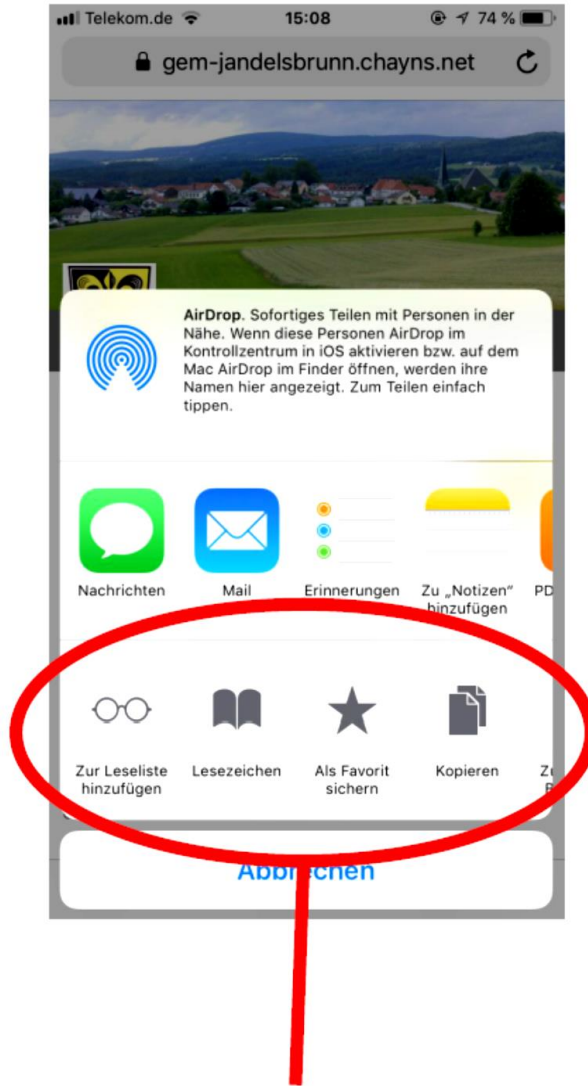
Telekom.de 15:08 74 %

gem-jandelsbrunn.chayns.net

AirDrop. Sofortiges Teilen mit Personen in der Nähe. Wenn diese Personen AirDrop im Kontrollzentrum in iOS aktivieren bzw. auf dem Mac AirDrop im Finder öffnen, werden ihre Namen hier angezeigt. Zum Teilen einfach tippen.

Nachrichten

Mail

Erinnerungen

Zu „Notizen" hinzufügen

PD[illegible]

Zur Leseliste hinzufügen

Lesezeichen

Als Favorit sichern

Kopieren

Z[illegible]

Abb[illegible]chen